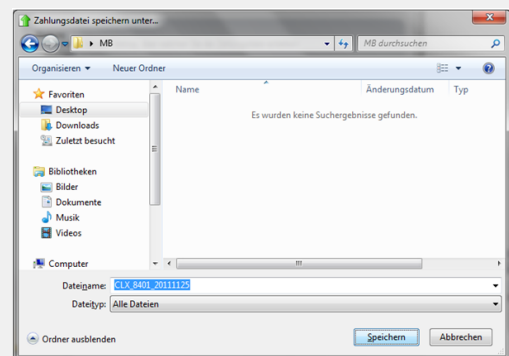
Zahlungsdatei speichern unter...

MB

MB durchsuchen

Organisieren ▼

Neuer Ordner

Favoriten

Desktop

Downloads

Zuletzt besucht

Bibliotheken

Bilder

Dokumente

Musik

Videos

Computer

Name

Änderungsdatum

Typ

Es wurden keine Suchergebnisse gefunden.

Dateiname: CLX_8401_20111125

Dateityp: Alle Dateien

Ordner ausblenden

Speichern

Abbrechen